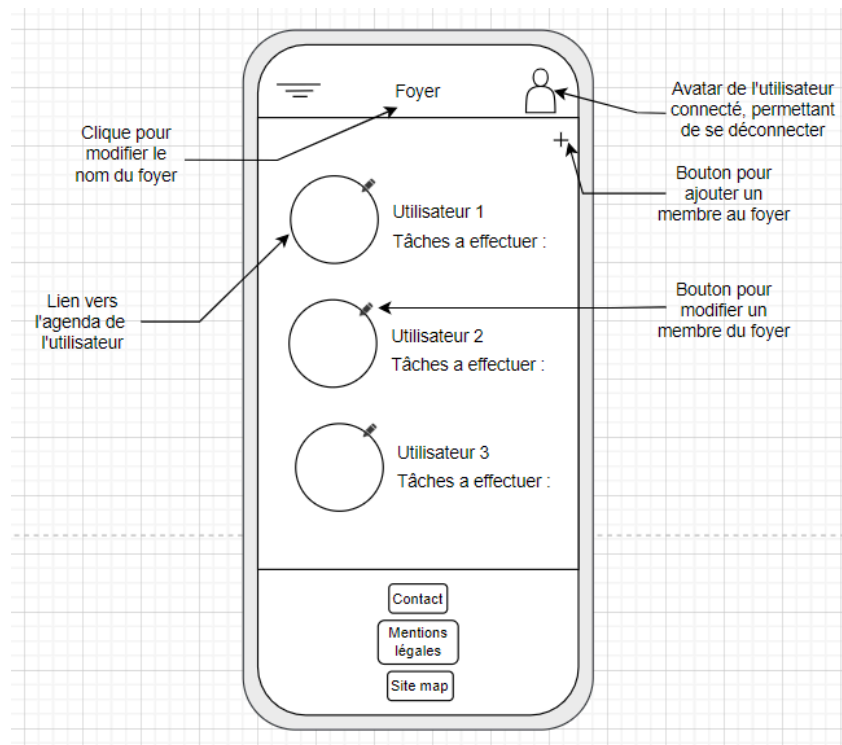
Foyer

Avatar de l'utilisateur connecté, permettant de se déconnecter

Clique pour modifier le nom du foyer

Bouton pour ajouter un membre au foyer

Utilisateur 1
Tâches a effectuer :

Lien vers l'agenda de l'utilisateur

Bouton pour modifier un membre du foyer

Utilisateur 2
Tâches a effectuer :

Utilisateur 3
Tâches a effectuer :

Contact

Mentions légales

Site map